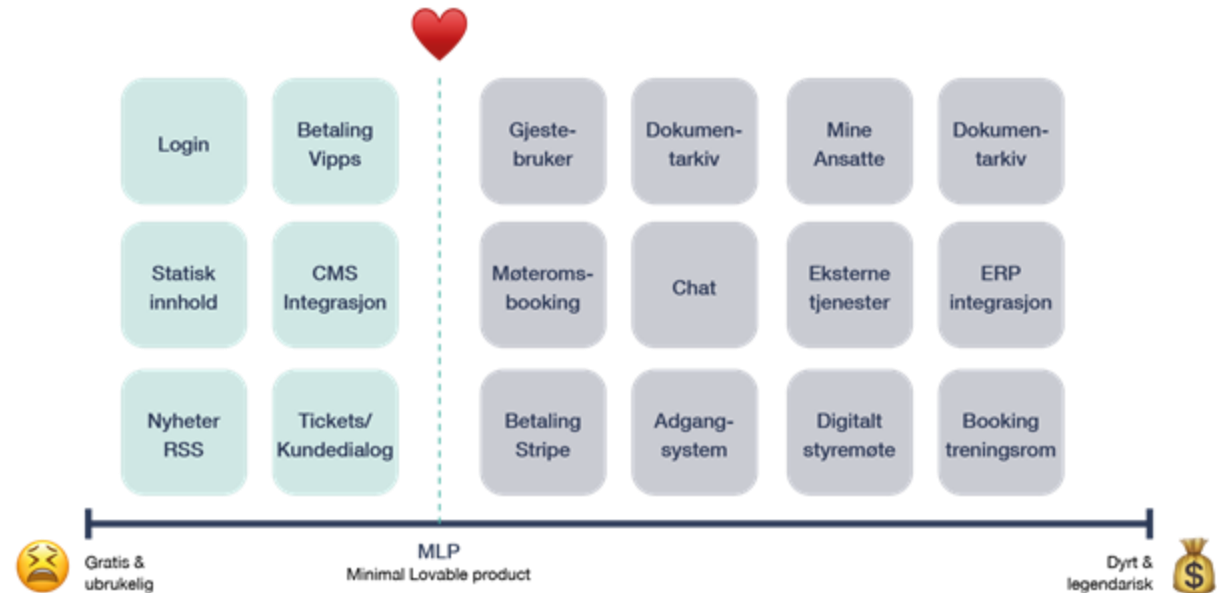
Login

Betaling Vipps

Gjeste-bruker

Dokumen-tarkiv

Mine Ansatte

Dokumen-tarkiv

Statisk innhold

CMS Integrasjon

Møteroms-booking

Chat

Eksterne tjenester

ERP integrasjon

Nyheter RSS

Tickets/ Kundedialog

Betaling Stripe

Adgang-system

Digitalt styremøte

Booking treningsrom

Gratis & ubrukelig

MLP
Minimal Lovable product

Dyrt & legendarisk